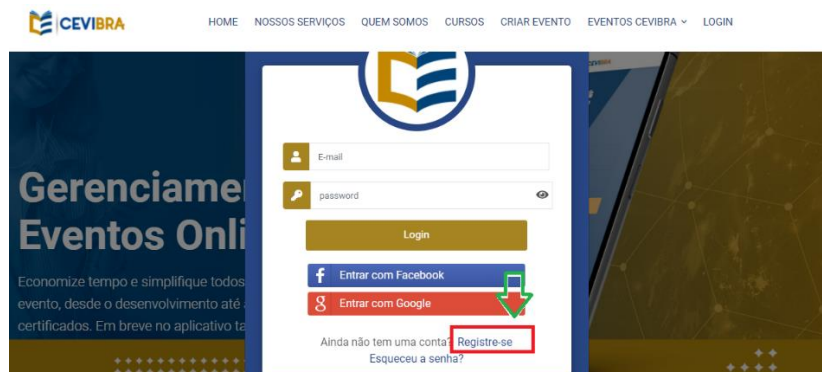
CEVIBRA

HOME NOSSOS SERVIÇOS QUEM SOMOS CURSOS CRIAR EVENTO EVENTOS CEVIBRA LOGIN

Gerenciamer
Eventos Onli

Economize tempo e simplifique todos
evento, desde o desenvolvimento até
certificados. Em breve no aplicativo ta

E-mail

password

Login

Entrar com Facebook

Entrar com Google

Ainda não tem uma conta? Registre-se

Esqueceu a senha?